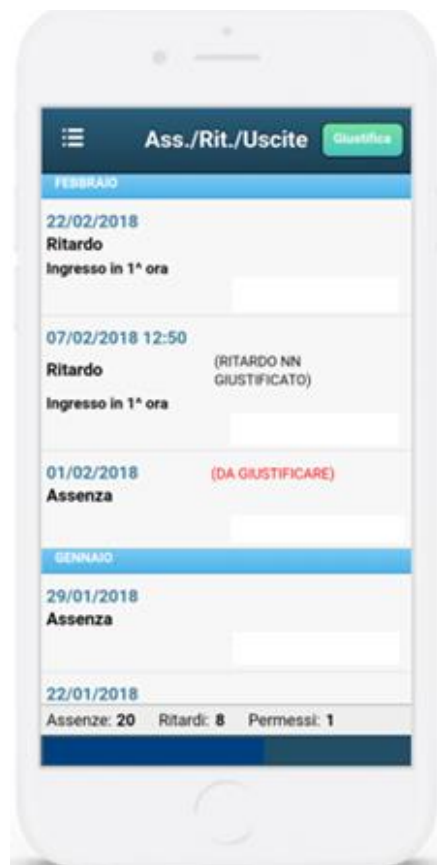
Ass./Rit./Uscite
Giustifica

FEBBRAIO

22/02/2018
Ritardo
Ingresso in 1^ ora

07/02/2018 12:50
Ritardo
(RITARDO NN GIUSTIFICATO)
Ingresso in 1^ ora

01/02/2018
(DA GIUSTIFICARE)
Assenza

GENNAIO

29/01/2018
Assenza

22/01/2018

Assenze: 20 Ritardi: 8 Permessi: 1